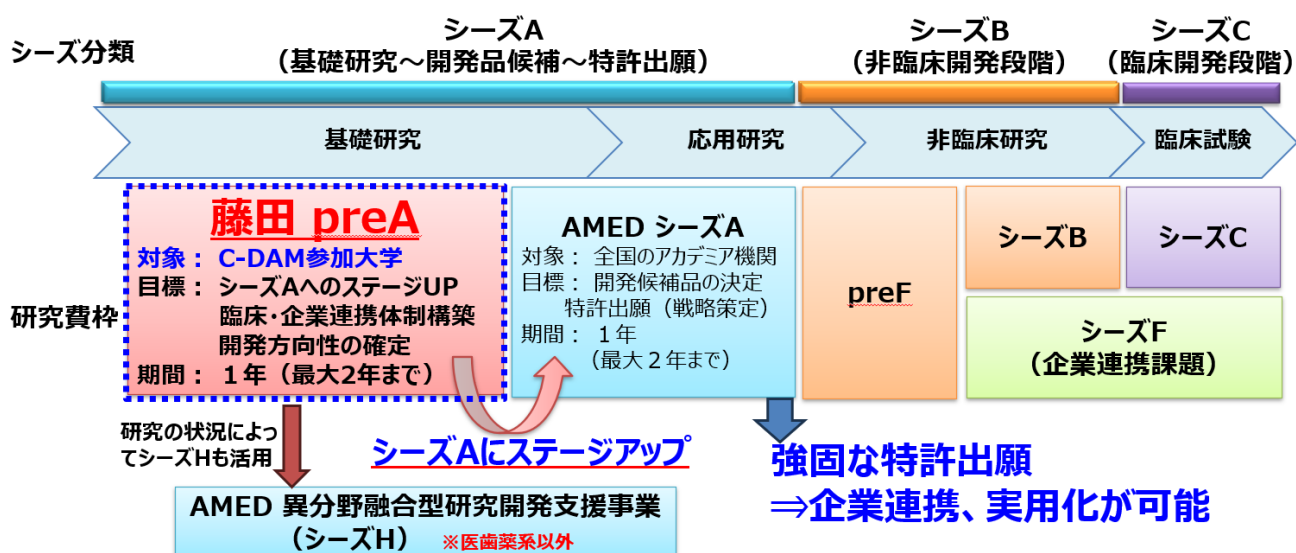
シーズ分類

シーズA
（基礎研究～開発品候補～特許出願）

シーズB
（非臨床開発段階）

シーズC
（臨床開発段階）

基礎研究

応用研究

非臨床研究

臨床試験

研究費枠

藤田 preA
対象： C-DAM参加大学
目標： シーズAへのステージUP
臨床･企業連携体制構築
開発方向性の確定
期間： １年（最大2年まで）

AMED シーズA
対象： 全国のアカデミア機関
目標： 開発候補品の決定
特許出願（戦略策定）
期間： １年
（最大２年まで）

preF

シーズB

シーズC

シーズF
（企業連携課題）

研究の状況によってシーズHも活用

シーズAにステージアップ

強固な特許出願
⇒企業連携、実用化が可能

AMED 異分野融合型研究開発支援事業
（シーズH） ※医歯薬系以外